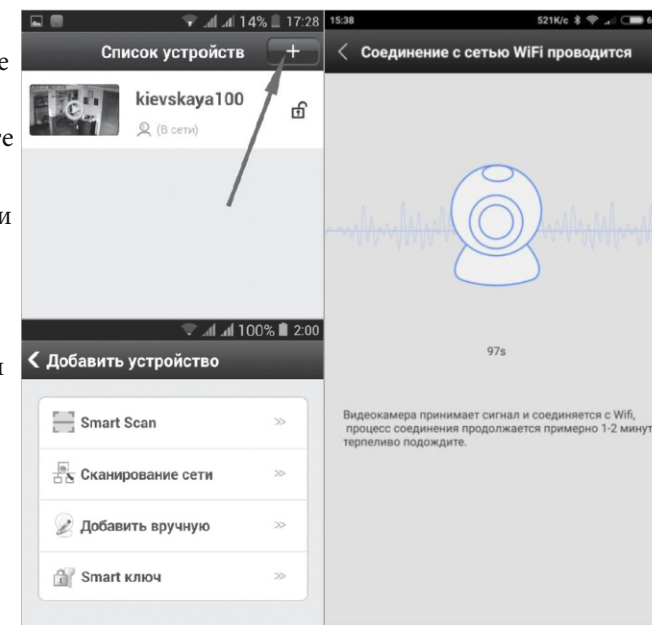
e

e

и

и

14% 17:28

Список устройств +

kievskaya100

(В сети)

100% 2:00

Добавить устройство

Smart Scan >>

Сканирование сети >>

Добавить вручную >>

Smart ключ >>

15:38 521K/c

Соединение с сетью WiFi проводится

97s

Видеокамера принимает сигнал и соединяется с Wifi, процесс соединения продолжается примерно 1-2 минут терпеливо подождите.